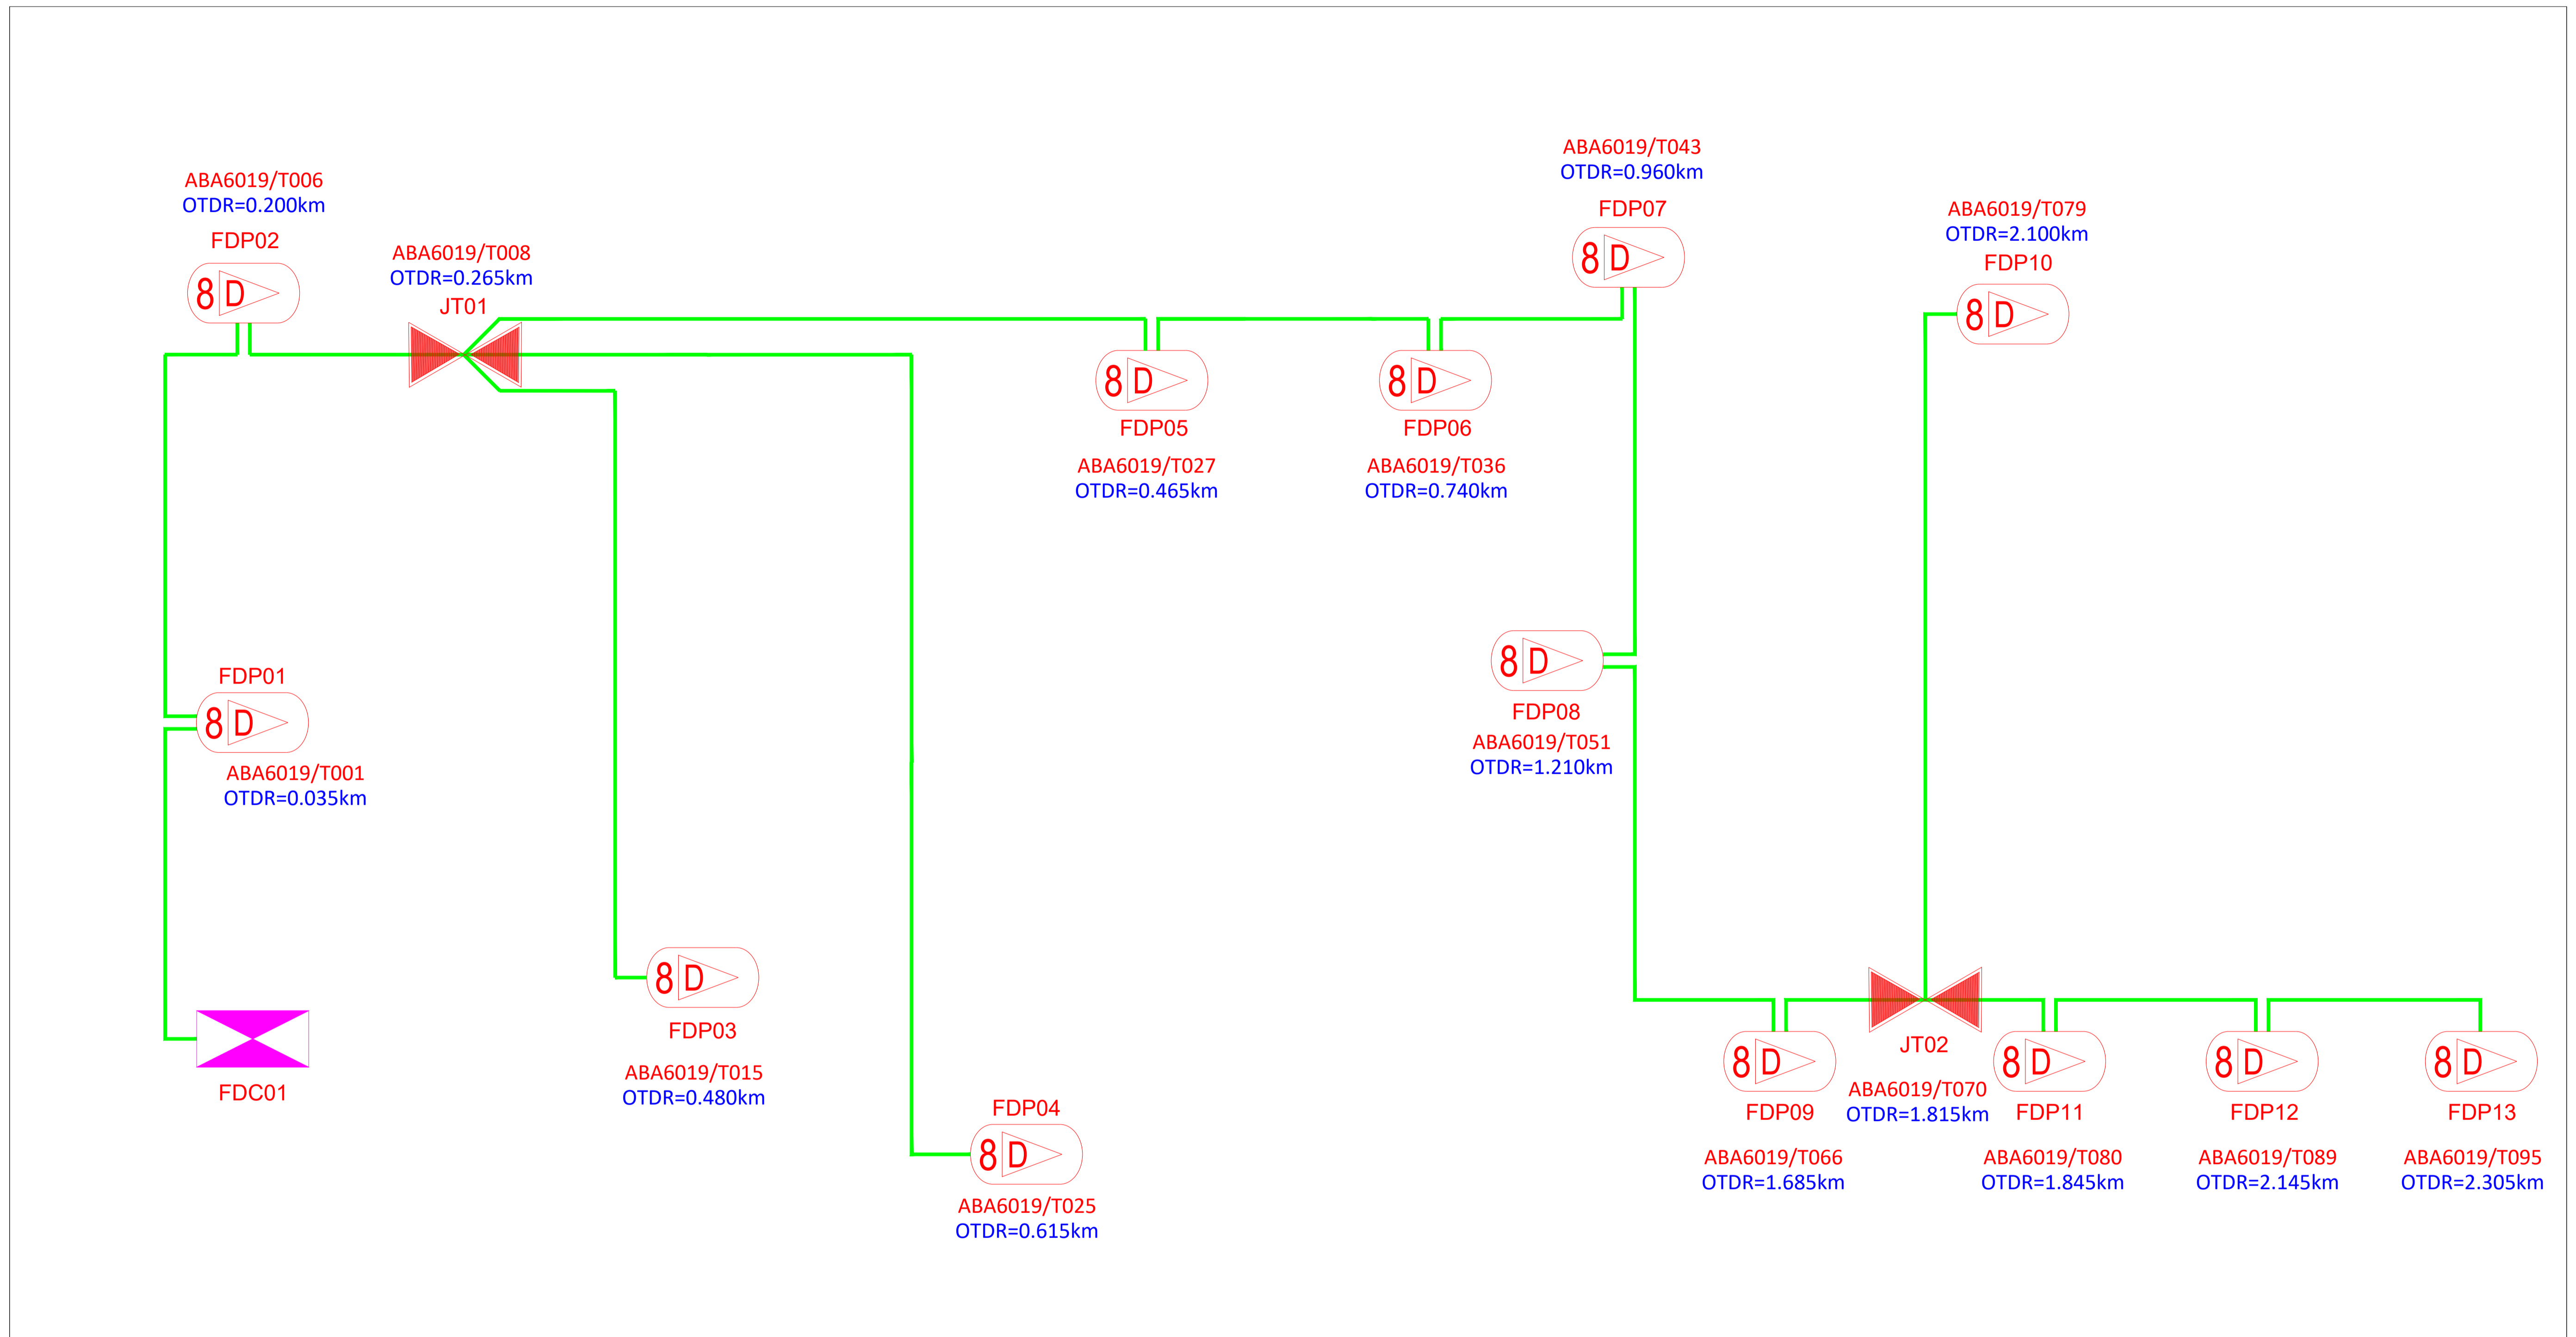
ABA6019/T006
OTDR=0.200km
FDP02
8 D

ABA6019/T008
OTDR=0.265km
JT01

FDP05
ABA6019/T027
OTDR=0.465km
8 D

8 D
FDP06
ABA6019/T036
OTDR=0.740km

ABA6019/T043
OTDR=0.960km
FDP07
8 D

ABA6019/T079
OTDR=2.100km
FDP10
8 D

FDP01
8 D
ABA6019/T001
OTDR=0.035km

8 D
FDP08
ABA6019/T051
OTDR=1.210km

8 D
FDP03
ABA6019/T015
OTDR=0.480km

FDC01

FDP04
8 D
ABA6019/T025
OTDR=0.615km

8 D
FDP09
ABA6019/T066
OTDR=1.685km

JT02
ABA6019/T070
OTDR=1.815km

8 D
FDP11
ABA6019/T080
OTDR=1.845km

8 D
FDP12
ABA6019/T089
OTDR=2.145km

8 D
FDP13
ABA6019/T095
OTDR=2.305km